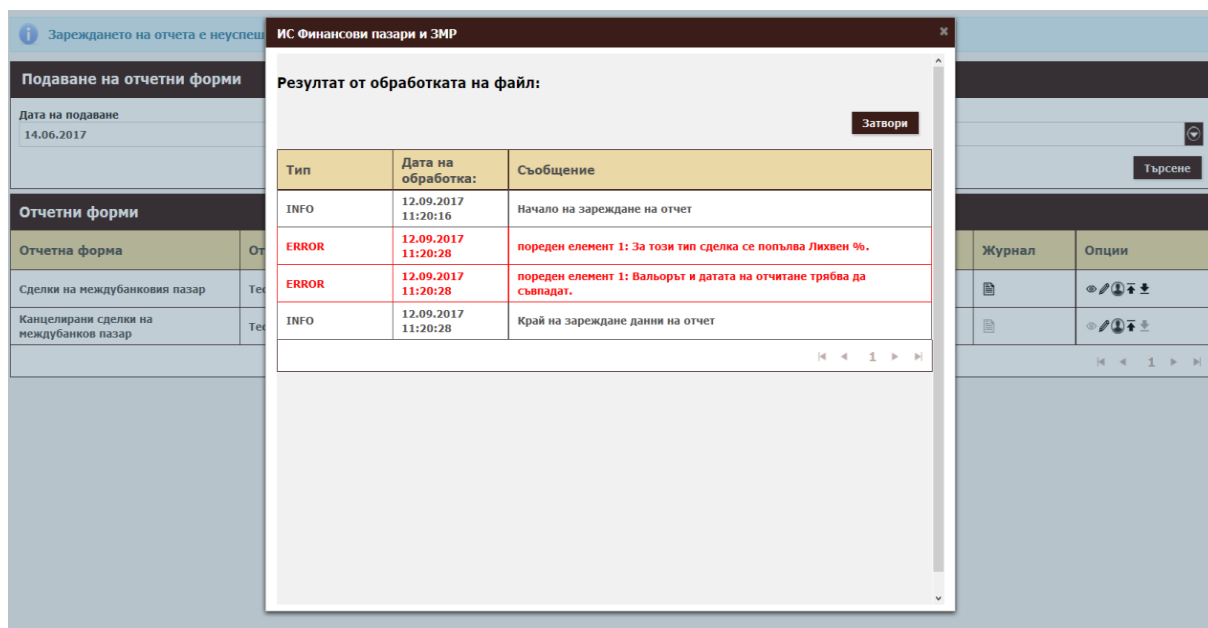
Зареждането на отчета е неуспеш

Подаване на отчетни форми

Дата на подаване
14.06.2017

Търсене

Отчетни форми

| Отчетна форма | От | Журнал | Опции |
|---|---|---|---|
| Сделки на междубанковия пазар | Те | | |
| Канцелирани сделки на междубанков пазар | Те | | |

1

ИС Финансови пазари и ЗМР

Резултат от обработката на файл:

Затвори

| Тип | Дата на обработка: | Съобщение |
|---|---|---|
| INFO | 12.09.2017 11:20:16 | Начало на зареждане на отчет |
| ERROR | 12.09.2017 11:20:28 | пореден елемент 1: За този тип сделка се попълва Лихвен %. |
| ERROR | 12.09.2017 11:20:28 | пореден елемент 1: Вальорът и датата на отчитане трябва да съвпадат. |
| INFO | 12.09.2017 11:20:28 | Край на зареждане данни на отчет |

1